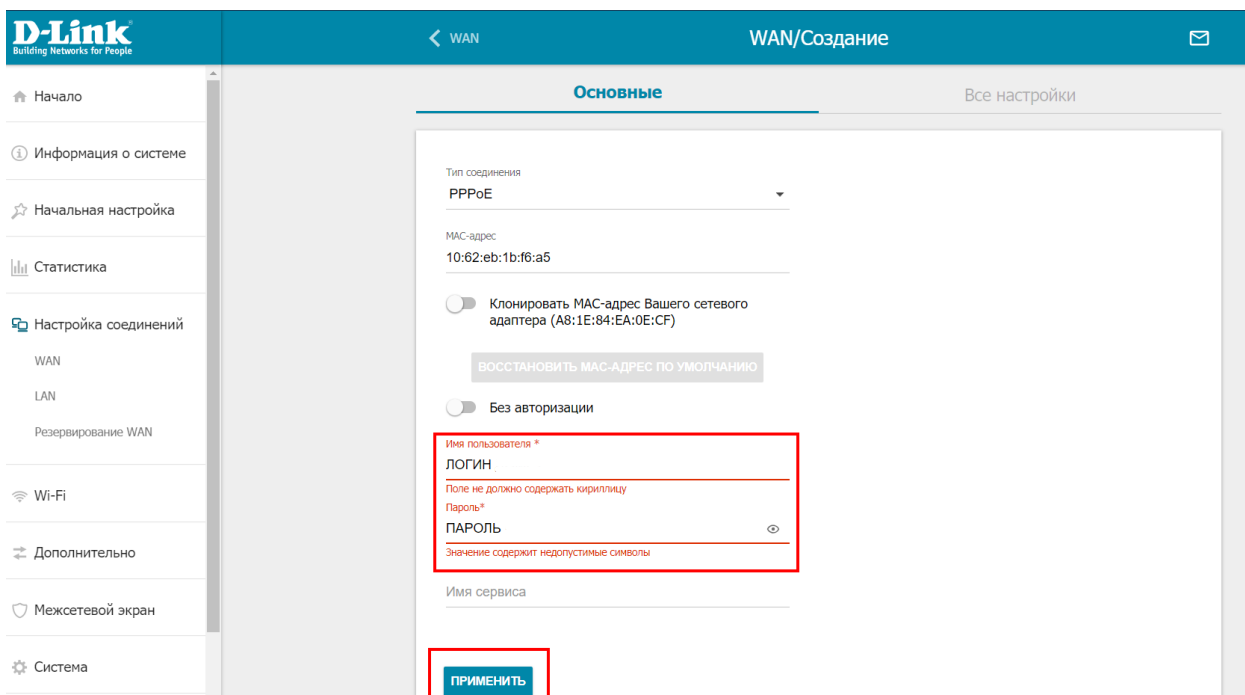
D-Link
Building Networks for People

WAN

WAN/Создание

Начало

Информация о системе

Начальная настройка

Статистика

Настройка соединений

WAN

LAN

Резервирование WAN

Wi-Fi

Дополнительно

Межсетевой экран

Система

Основные

Все настройки

Тип соединения
PPPoE

MAC-адрес
10:62:eb:1b:f6:a5

Клонировать MAC-адрес Вашего сетевого адаптера (A8:1E:84:EA:0E:CF)

ВОССТАНОВИТЬ MAC-АДРЕС ПО УМОЛЧАНИЮ

Без авторизации

Имя пользователя *
ЛОГИН
Поле не должно содержать кириллицу

Пароль*
ПАРОЛЬ
Значение содержит недопустимые символы

Имя сервиса

ПРИМЕНИТЬ